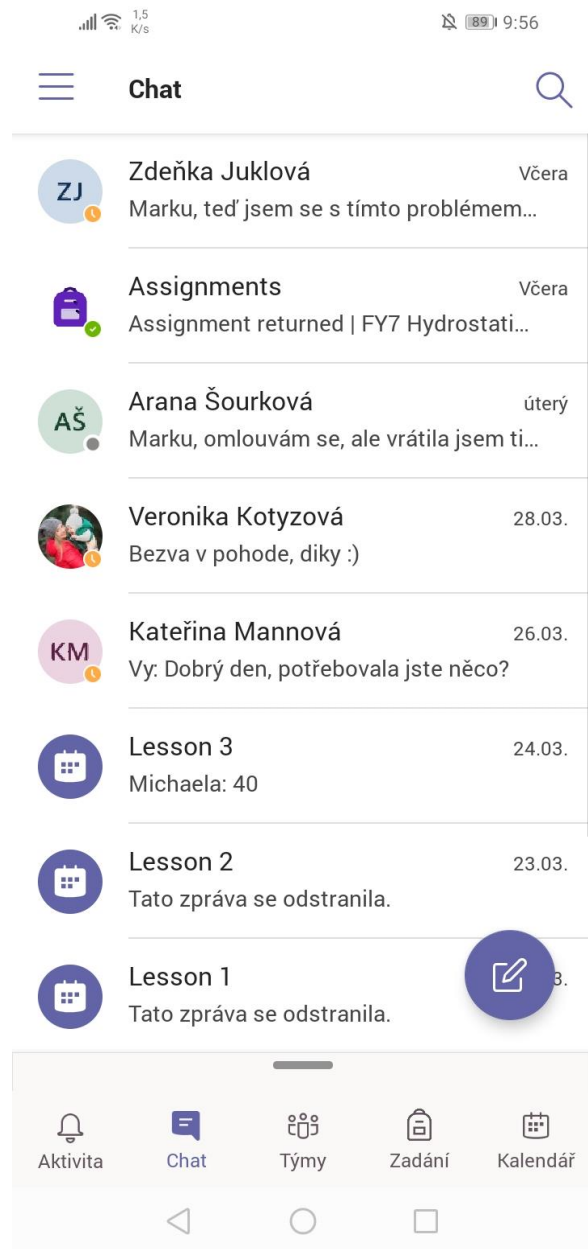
1,5 K/s 89 9:56

Chat

ZJ
Zdeňka Juklová Včera
Marku, teď jsem se s tímto problémem...

Assignments Včera
Assignment returned | FY7 Hydrostati...

AŠ
Arana Šourková úterý
Marku, omlouvám se, ale vrátila jsem ti...

Veronika Kotyzová 28.03.
Bezva v pohode, diky :)

KM
Kateřina Mannová 26.03.
Vy: Dobrý den, potřebovala jste něco?

Lesson 3 24.03.
Michaela: 40

Lesson 2 23.03.
Tato zpráva se odstranila.

Lesson 1 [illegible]3.
Tato zpráva se odstranila.

Aktivita Chat Týmy Zadání Kalendář